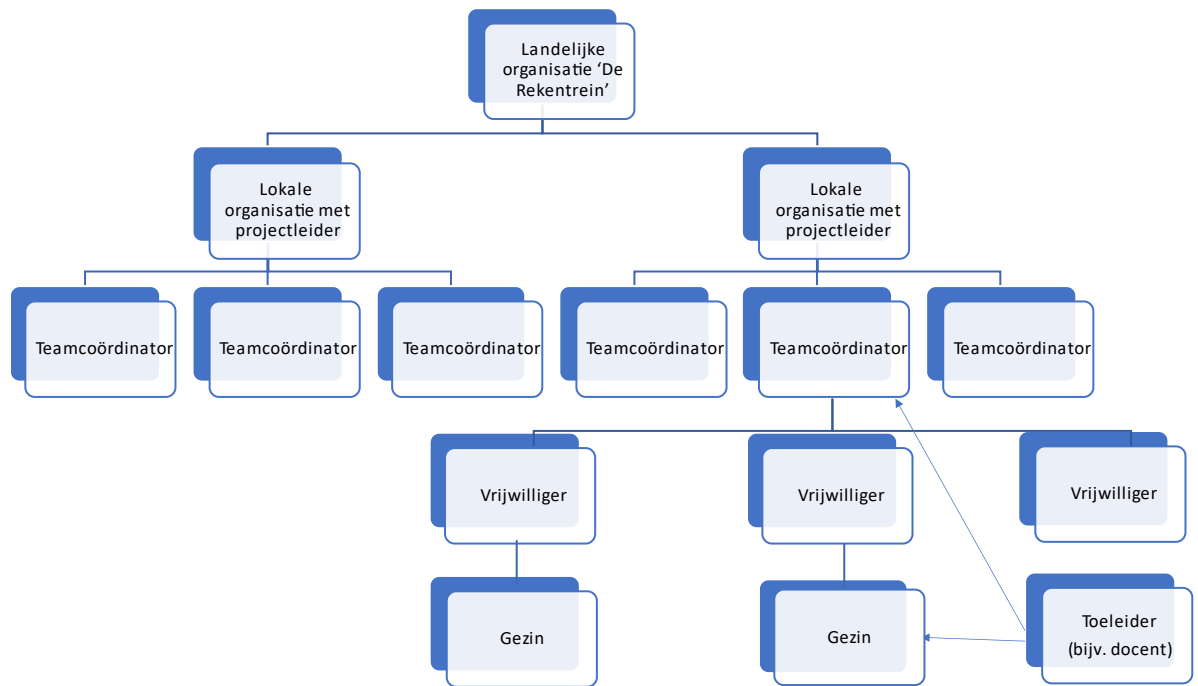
Landelijke organisatie ‘De Rekentrein’

Lokale organisatie met projectleider

Lokale organisatie met projectleider

Teamcoördinator

Teamcoördinator

Teamcoördinator

Teamcoördinator

Teamcoördinator

Teamcoördinator

Vrijwilliger

Vrijwilliger

Vrijwilliger

Gezin

Gezin

Toeleider (bijv. docent)